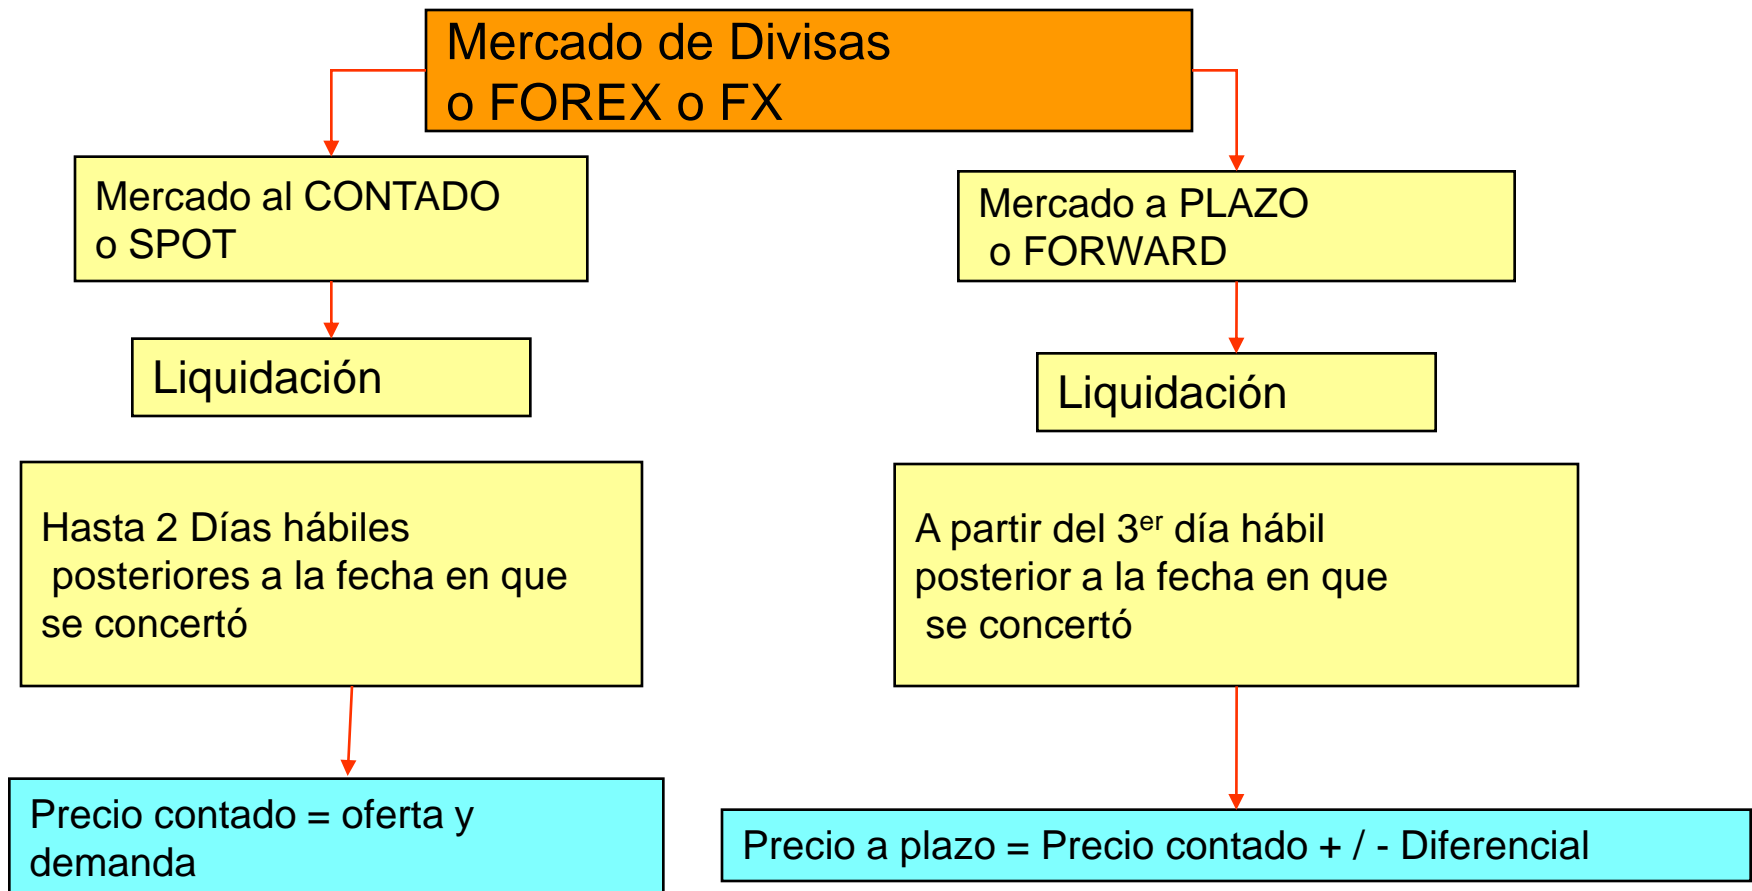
Mercado de Divisas
o FOREX o FX

Mercado al CONTADO
o SPOT

Liquidación

Hasta 2 Días hábiles posteriores a la fecha en que se concertó

Precio contado = oferta y demanda

Mercado a PLAZO
o FORWARD

Liquidación

A partir del 3$^{er}$ día hábil posterior a la fecha en que se concertó

Precio a plazo = Precio contado + / - Diferencial